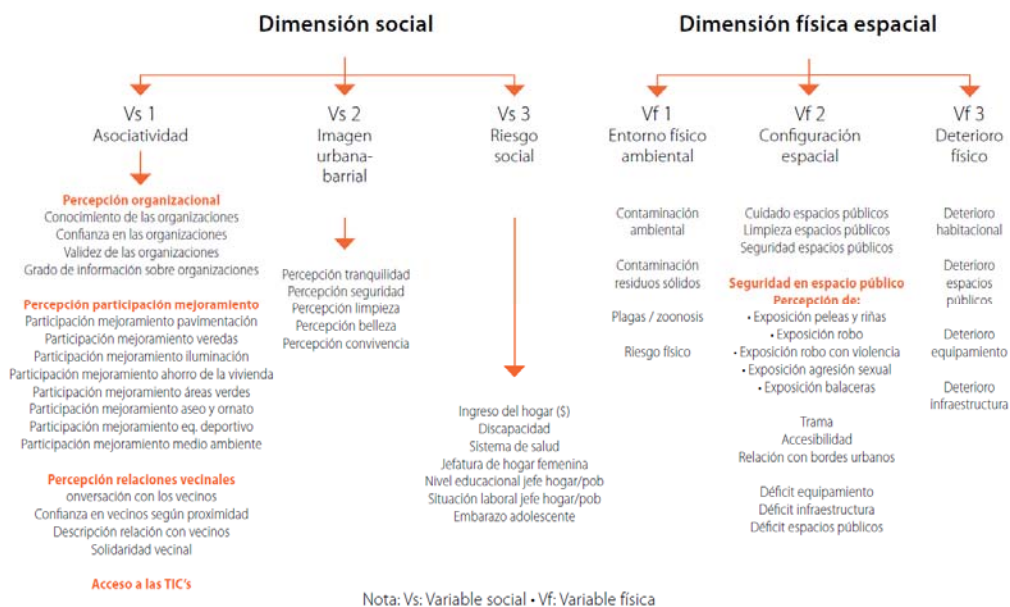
Dimensión social

Dimensión física espacial

Vs 1
Asociatividad

Percepción organizacional
Conocimiento de las organizaciones
Confianza en las organizaciones
Validez de las organizaciones
Grado de información sobre organizaciones

Percepción participación mejoramiento
Participación mejoramiento pavimentación
Participación mejoramiento veredas
Participación mejoramiento iluminación
Participación mejoramiento ahorro de la vivienda
Participación mejoramiento áreas verdes
Participación mejoramiento aseo y ornato
Participación mejoramiento eq. deportivo
Participación mejoramiento medio ambiente

Percepción relaciones vecinales
onversación con los vecinos
Confianza en vecinos según proximidad
Descripción relación con vecinos
Solidaridad vecinal

Acceso a las TIC's

Vs 2
Imagen urbana-barrial

Percepción tranquilidad
Percepción seguridad
Percepción limpieza
Percepción belleza
Percepción convivencia

Vs 3
Riesgo social

Ingreso del hogar ($)
Discapacidad
Sistema de salud
Jefatura de hogar femenina
Nivel educacional jefe hogar/pob
Situación laboral jefe hogar/pob
Embarazo adolescente

Vf 1
Entorno físico ambiental

Contaminación ambiental

Contaminación residuos sólidos

Plagas / zoonosis

Riesgo físico

Vf 2
Configuración espacial

Cuidado espacios públicos
Limpieza espacios públicos
Seguridad espacios públicos

Seguridad en espacio público
Percepción de:
• Exposición peleas y riñas
• Exposición robo
• Exposición robo con violencia
• Exposición agresión sexual
• Exposición balaceras

Trama
Accesibilidad
Relación con bordes urbanos

Déficit equipamiento
Déficit infraestructura
Déficit espacios públicos

Vf 3
Deterioro físico

Deterioro habitacional

Deterioro espacios públicos

Deterioro equipamiento

Deterioro infraestructura

Nota: Vs: Variable social • Vf: Variable física